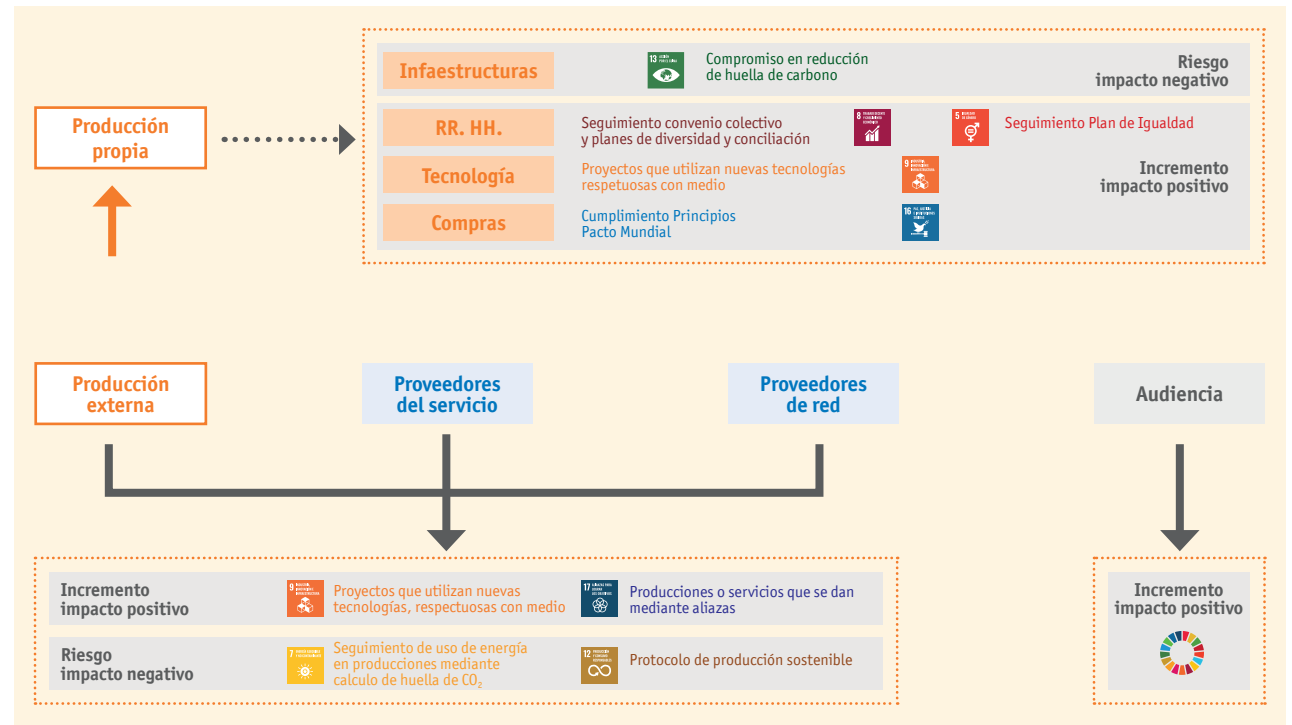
Producción propia

Infaestructuras

13 ACCIÓN POR EL CLIMA

Compromiso en reducción de huella de carbono

Riesgo impacto negativo

RR. HH.

Seguimiento convenio colectivo y planes de diversidad y conciliación

8

5

Seguimiento Plan de Igualdad

Tecnología

Proyectos que utilizan nuevas tecnologías respetuosas con medio

9

Incremento impacto positivo

Compras

Cumplimiento Principios Pacto Mundial

16

Producción externa

Proveedores del servicio

Proveedores de red

Audiencia

Incremento impacto positivo

9

Proyectos que utilizan nuevas tecnologías, respetuosas con medio

17

Producciones o servicios que se dan mediante aliazas

Riesgo impacto negativo

7

Seguimiento de uso de energía en producciones mediante calculo de huella de $CO_2$

12

Protocolo de producción sostenible

Incremento impacto positivo